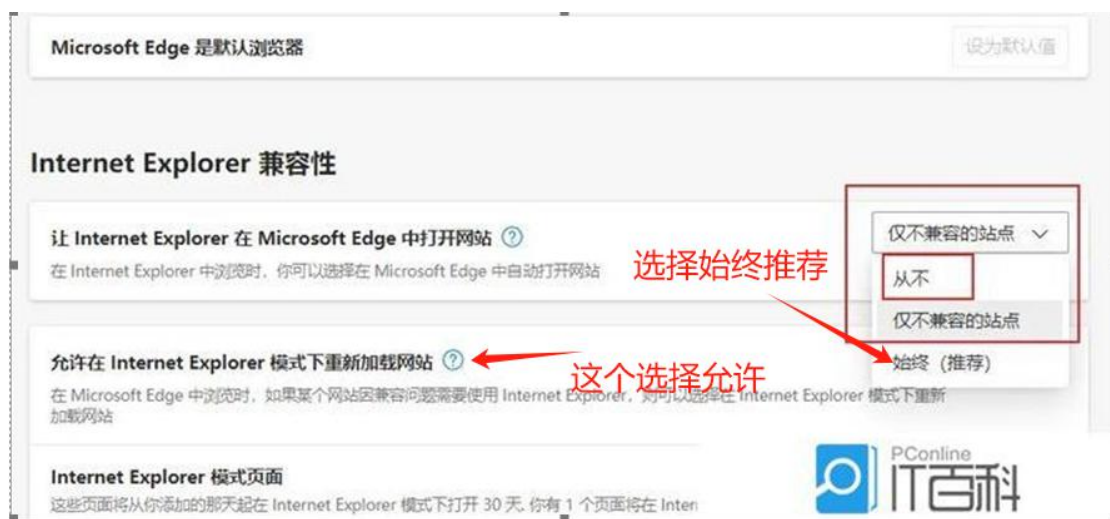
Microsoft Edge 是默认浏览器

设为默认值

Internet Explorer 兼容性

让 Internet Explorer 在 Microsoft Edge 中打开网站

在 Internet Explorer 中浏览时，你可以选择在 Microsoft Edge 中自动打开网站

仅不兼容的站点

选择始终推荐

从不

仅不兼容的站点

始终（推荐）

允许在 Internet Explorer 模式下重新加载网站

这个选择允许

在 Microsoft Edge 中浏览时，如果某个网站因兼容问题需要使用 Internet Explorer，则可以选择在 Internet Explorer 模式下重新加载网站

Internet Explorer 模式页面

这些页面将从你添加的那天起在 Internet Explorer 模式下打开 30 天。你有 1 个页面将在 Inter

PConline

IT百科